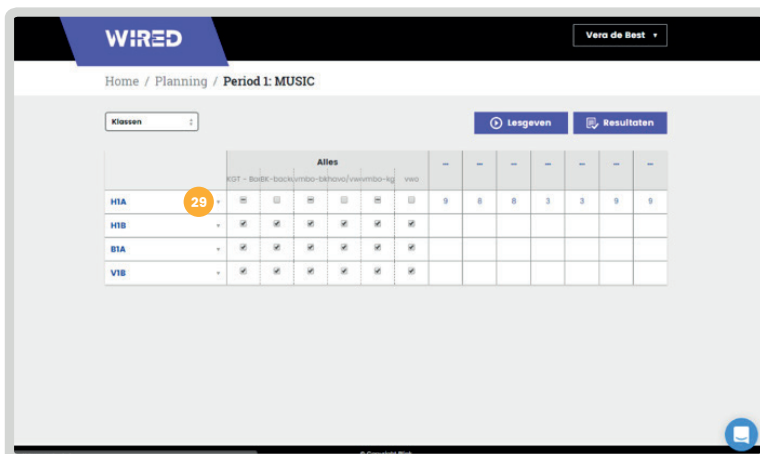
WIRED

Vera de Best ▾

Home / Planning / Period 1: MUSIC

Klassen

Lesgeven

Resultaten

| | Alles | | | | | | – | – | – | – | – | – | – |
|---|---|---|---|---|---|---|---|---|---|---|---|---|---|
| | KGT - Ba | BK-back | vmbo-bk | havo/vwo | vmbo-kg | vwo | | | | | | | |
| H1A 29 ▾ | | | | | | | 9 | 8 | 8 | 3 | 3 | 9 | 9 |
| H1B ▾ | | | | | | | | | | | | | |
| B1A ▾ | | | | | | | | | | | | | |
| V1B ▾ | | | | | | | | | | | | | |

© Copyright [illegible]